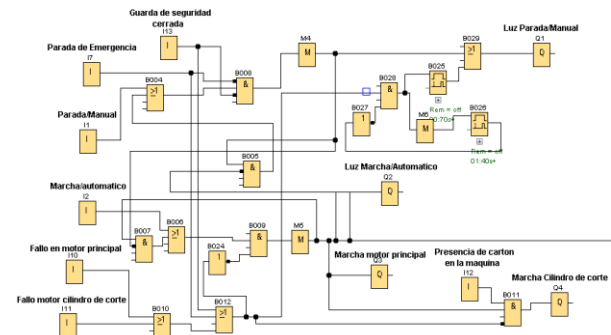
Guarda de seguridad cerrada
I13
I

Parada de Emergencia
I7
I

B004
≥1

B008
&

M4
M

B029
&

Luz Parada/Manual
Q1
Q

B028
&

B025

Rem = off
0:70s+

B027
1

M6
M

I1
I

B026

Rem = off
01:40s+

Parada/Manual
I

B005
&

Luz Marcha/Automatico
Q2
Q

Marcha/automatico
I2
I

B007
&

B006
≥1

B009
&

M5
M

B024
1

Fallo en motor principal
I10
I

Marcha motor principal
Q3
Q

Presencia de carton en la maquina
I12
I

Marcha Cilindro de corte
Q4
Q

B011
&

Fallo motor cilindro de corte
I11

B010
≥1

B012
≥1